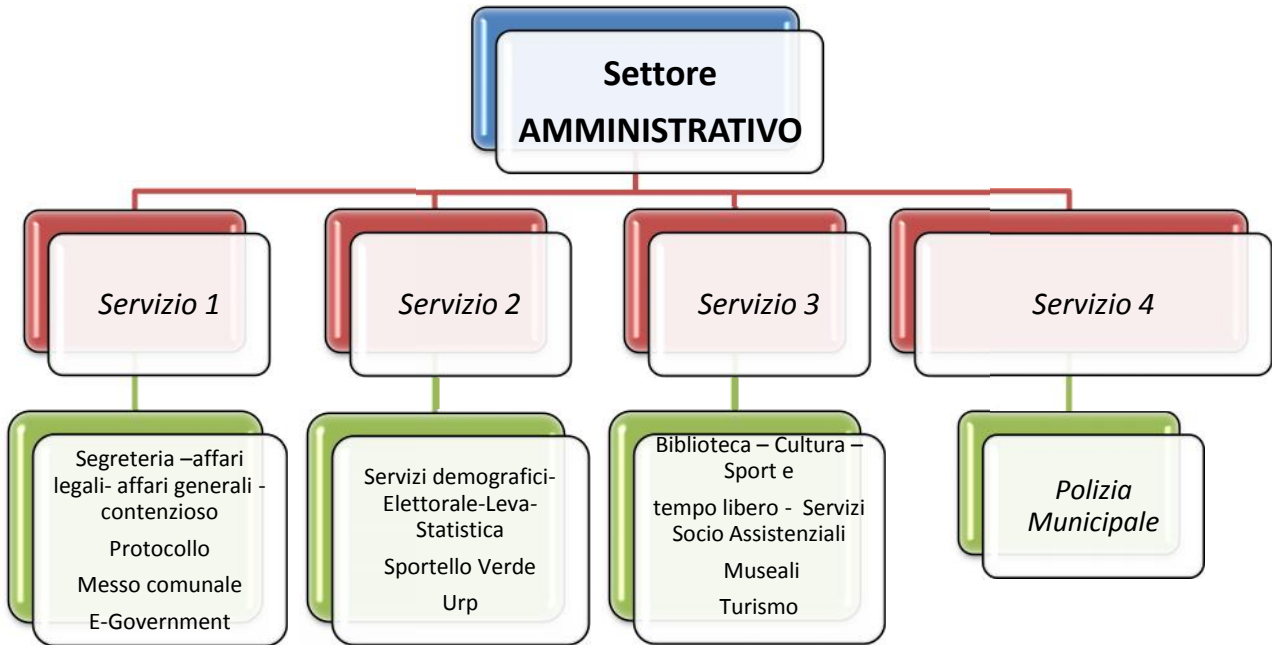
Settore AMMINISTRATIVO

Servizio 1

Servizio 2

Servizio 3

Servizio 4

Segreteria –affari legali- affari generali - contenzioso

Protocollo

Messo comunale

E-Government

Servizi demografici-Elettorale-Leva-Statistica

Sportello Verde

Urp

Biblioteca – Cultura – Sport e

tempo libero - Servizi Socio Assistenziali

Museali

Turismo

Polizia Municipale